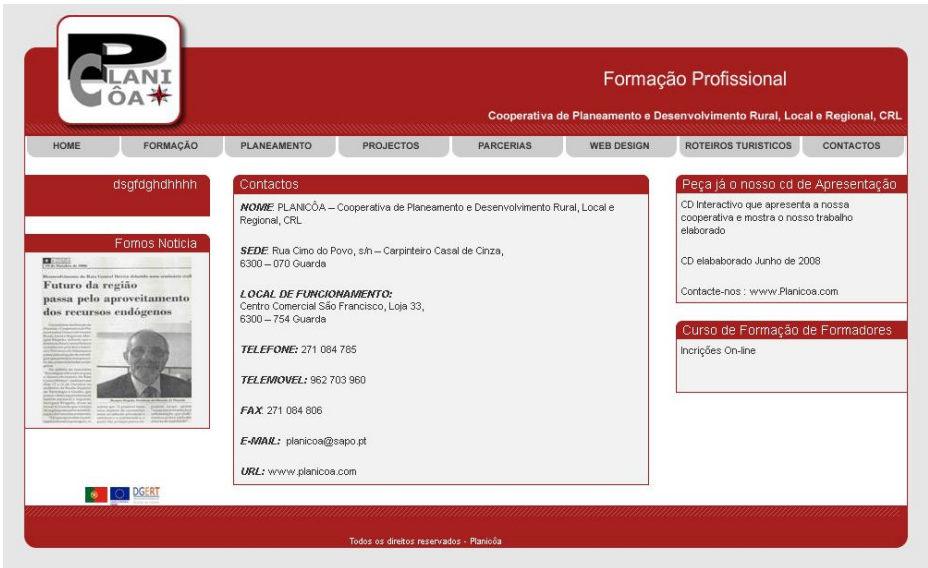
PLANICÔA

Formação Profissional

Cooperativa de Planeamento e Desenvolvimento Rural, Local e Regional, CRL

HOME | FORMAÇÃO | PLANEAMENTO | PROJECTOS | PARCERIAS | WEB DESIGN | ROTEIROS TURISTICOS | CONTACTOS

dsgfdghdhhhh

Fomos Noticia

Futuro da região passa pelo aproveitamento dos recursos endógenos

Contactos

NOME: PLANICÔA – Cooperativa de Planeamento e Desenvolvimento Rural, Local e Regional, CRL

SEDE: Rua Cimo do Povo, s/n – Carpinteiro Casal de Cinza, 6300 – 070 Guarda

LOCAL DE FUNCIONAMENTO: Centro Comercial São Francisco, Loja 33, 6300 – 754 Guarda

TELEFONE: 271 084 785

TELEMOVEL: 962 703 960

FAX: 271 084 806

E-MAIL: planicoa@sapo.pt

URL: www.planicoa.com

Peça já o nosso cd de Apresentação

CD Interactivo que apresenta a nossa cooperativa e mostra o nosso trabalho elaborado

CD elaborado Junho de 2008

Contacte-nos : www.Planicoa.com

Curso de Formação de Formadores

Incrições On-line

DGERT

Todos os direitos reservados - Planicôa